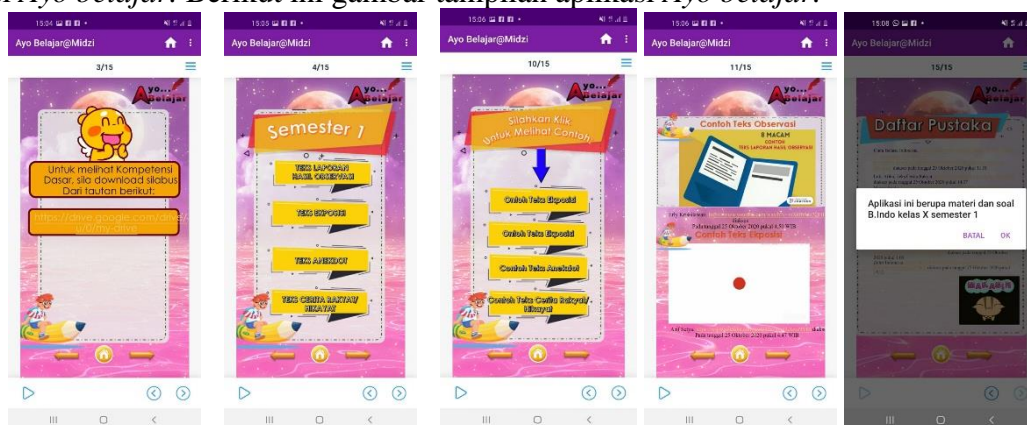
Ayo belajar. Berikut ini gambar tampilan aplikasi Ayo belajar.

15:04

Ayo Belajar@Midzi

3/15

Ayo... Belajar

Untuk melihat Kompetensi Dasar, sila download silabus Dari tautan berikut:

https://drive.google.com/drive/u/0/my-drive

15:05

Ayo Belajar@Midzi

4/15

Ayo... Belajar

Semester 1

TEKS LAPORAN HASIL OBSERVASI

TEKS EKSPOSISI

TEKS ANEKDOT

TEKS CERITA RAKYAT/ HIKAYAT

15:06

Ayo Belajar@Midzi

10/15

Ayo... Belajar

Silahkan Klik Untuk Melihat Contoh

Contoh Teks Eksposisi

Contoh Teks Eksposisi

Contoh Teks Anekdot

Contoh Teks Cerita Rakyat/ Hikayat

15:06

Ayo Belajar@Midzi

11/15

Ayo... Belajar

Contoh Teks Observasi

8 MACAM

CONTOH

TEKS LAPORAN HASIL OBSERVASI

Contoh Teks Eksposisi

15:08

Ayo Belajar@Midzi

15/15

Daftar Pustaka

Aplikasi ini berupa materi dan soal B.Indo kelas X semester 1

BATAL OK